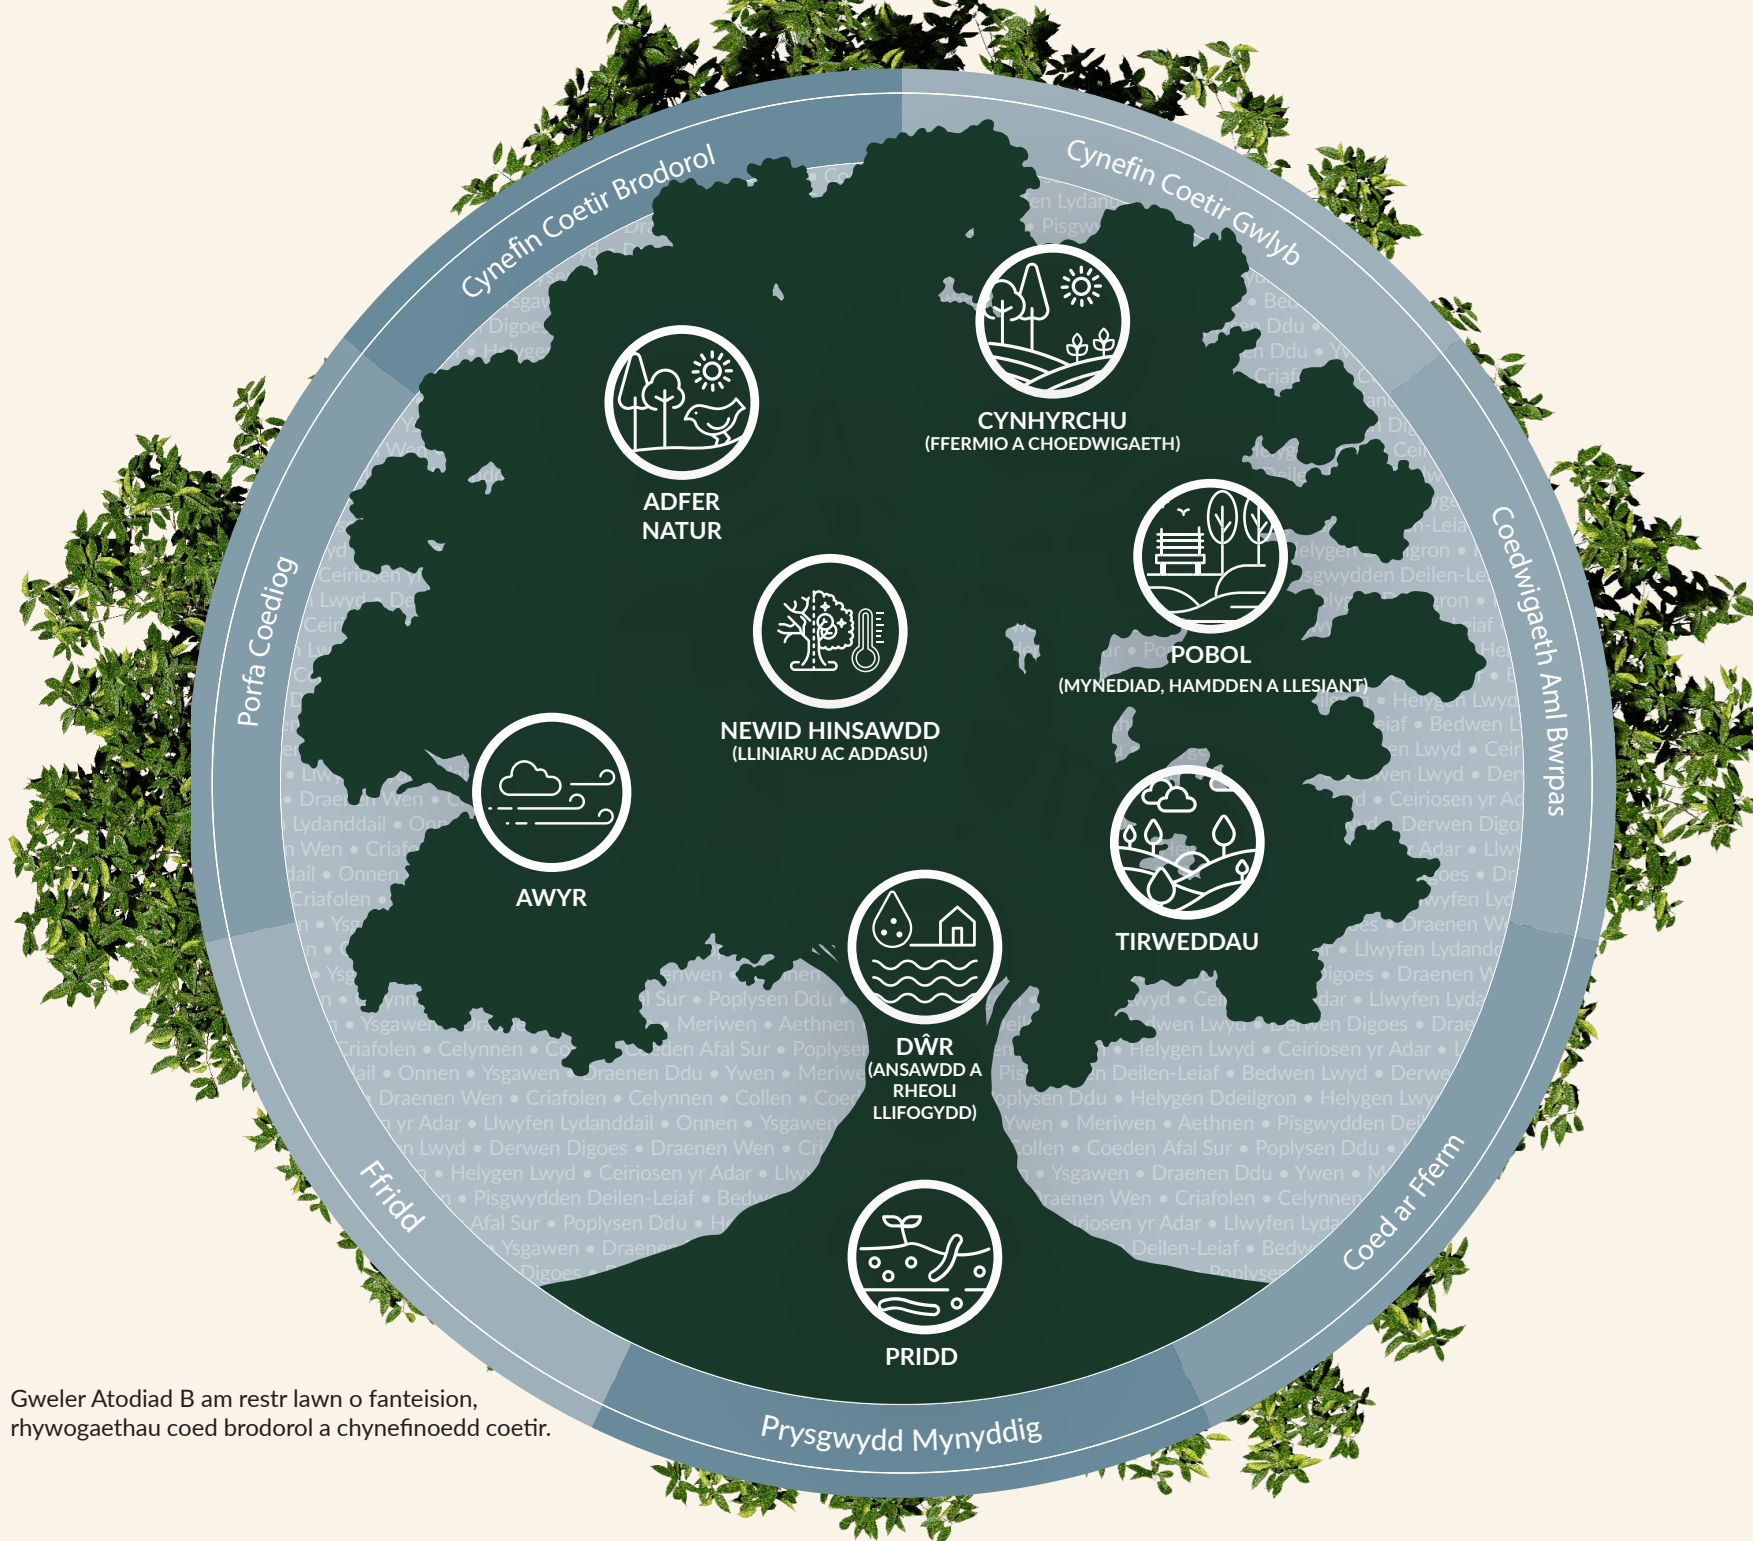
Cynefin Coetir Brodorol

Cynefin Coetir Gwlyb

Coedwigaeth Aml Bwrpas

Coed ar Fferm

Prysgwydd Mynyddig

Ffridd

Porfa Coediog

ADFER NATUR

CYNHYRCHU
(FFERMIO A CHOEDWIGAETH)

POBOL
(MYNEDIAD, HAMDDEN A LLESIANT)

NEWID HINSAWDD
(LLINIARU AC ADDASU)

AWYR

TIRWEDDAU

DŴR
(ANSAWDD A RHEOLI LLIFOGYDD)

PRIDD

Gweler Atodiad B am restr lawn o fanteision, rhywogaethau coed brodorol a chynefinoedd coetir.